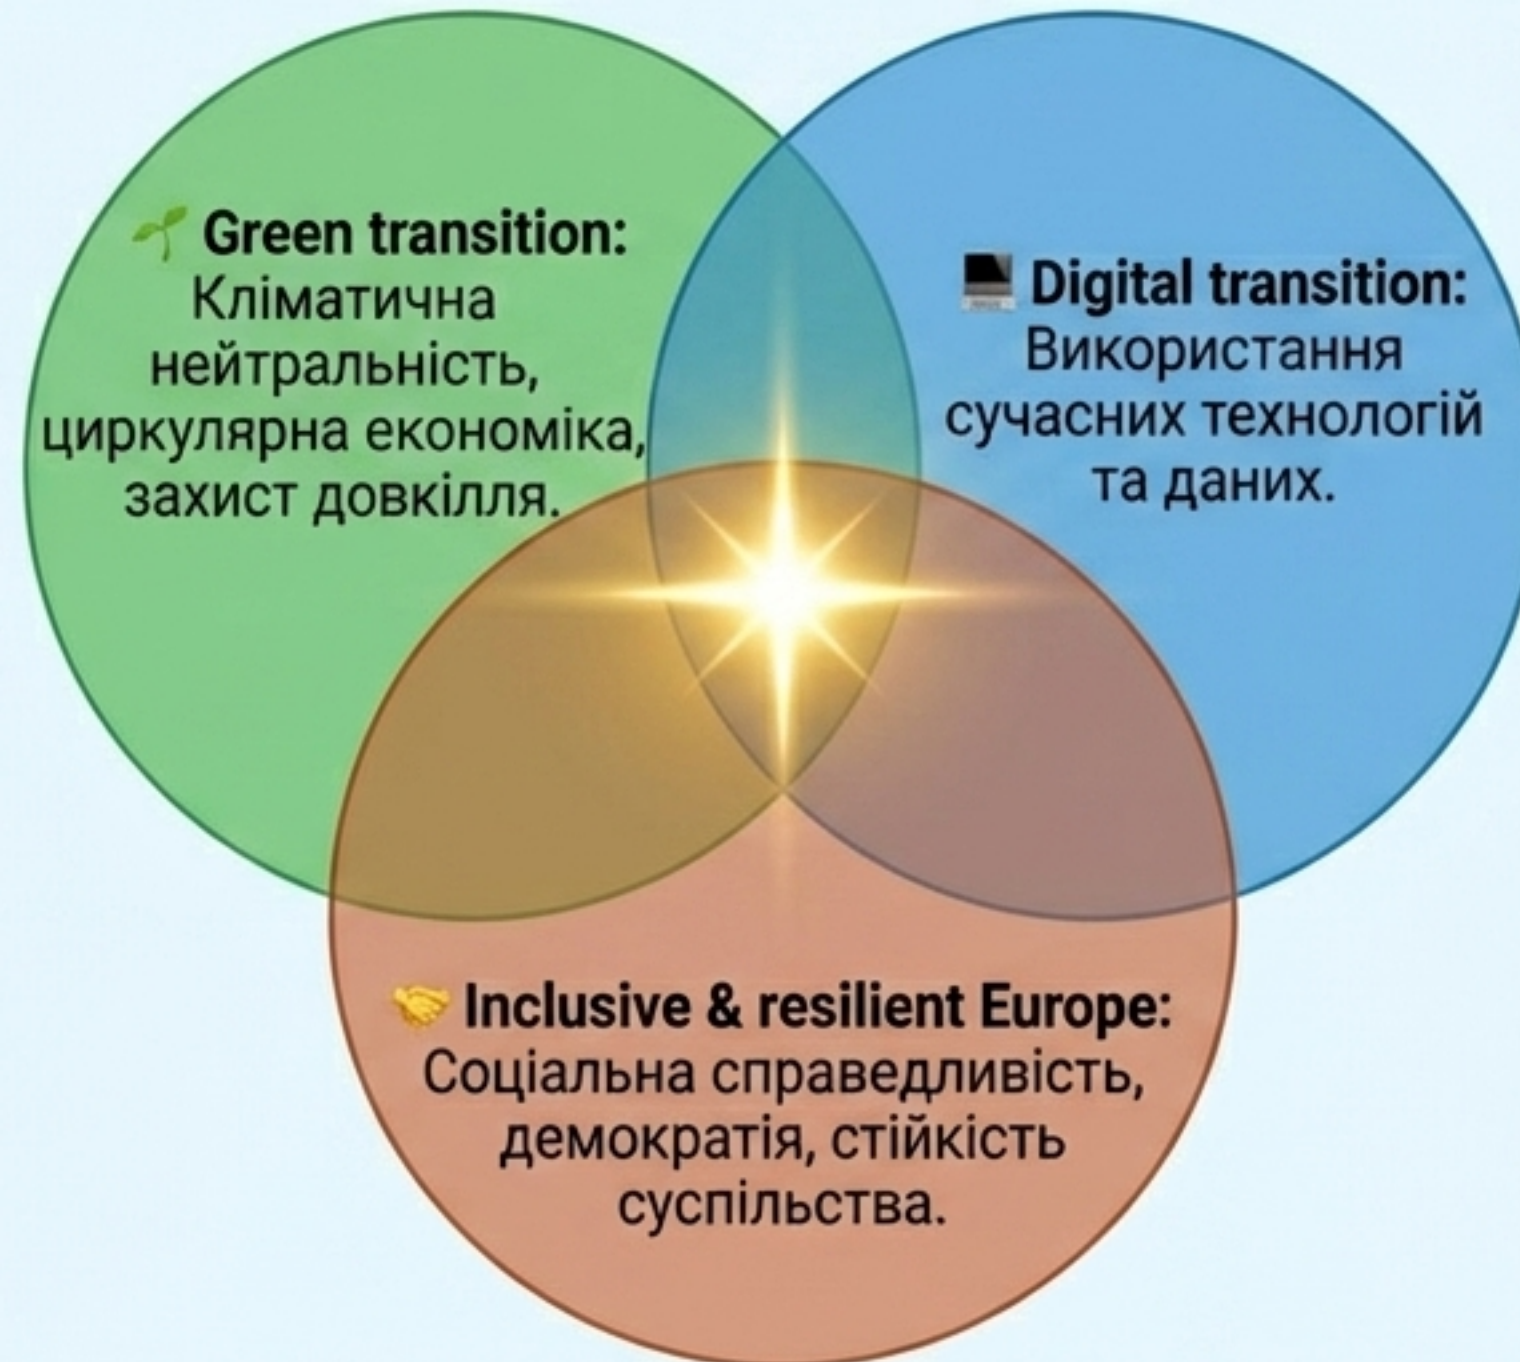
🌱 Green transition:
Кліматична нейтральність, циркулярна економіка, захист довкілля.

💻 Digital transition:
Використання сучасних технологій та даних.

🤝 Inclusive & resilient Europe:
Соціальна справедливість, демократія, стійкість суспільства.